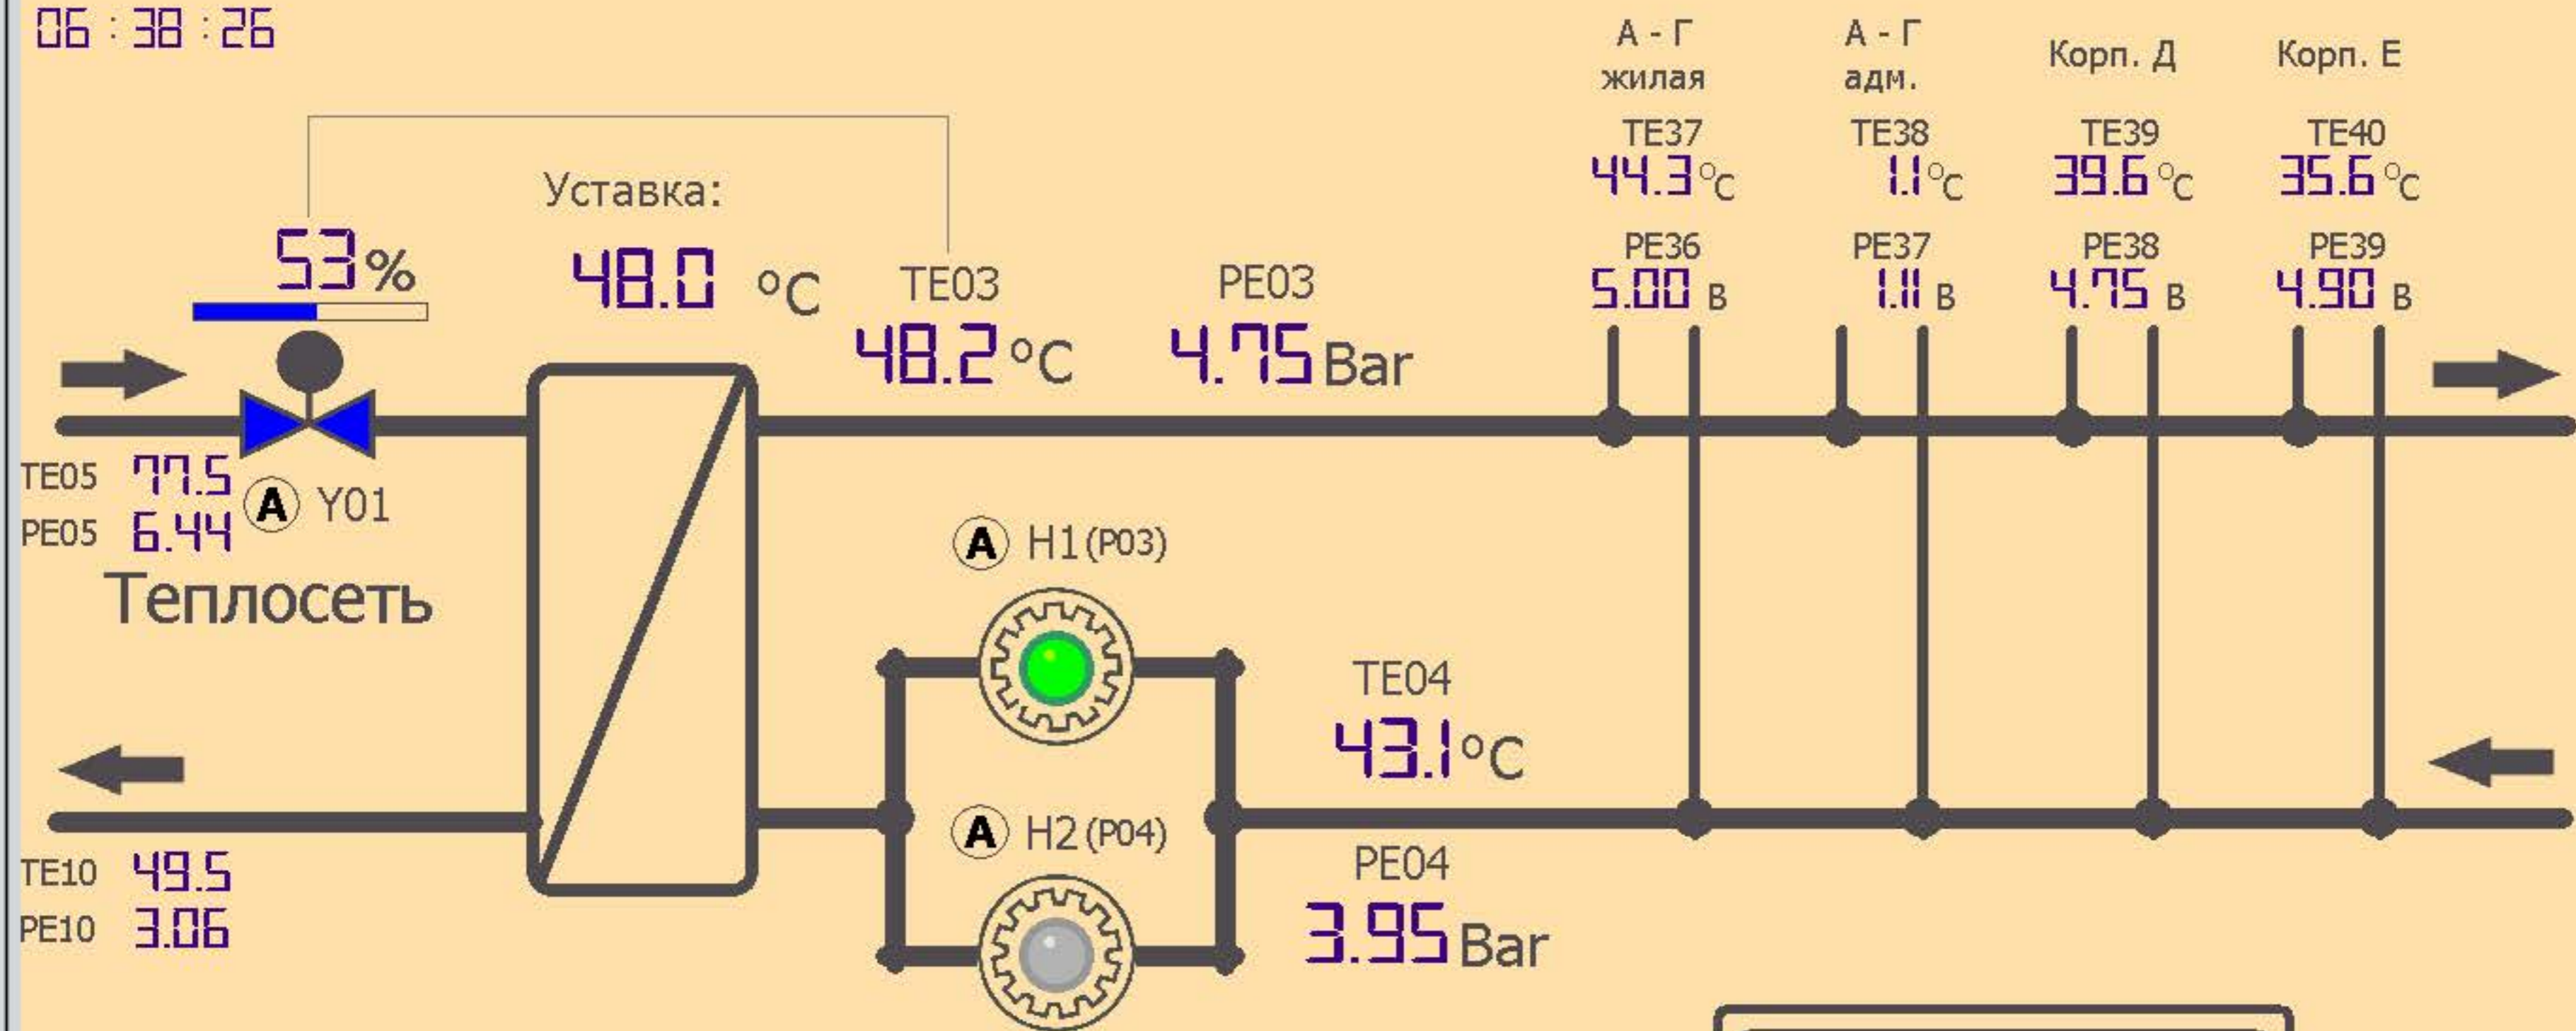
06 : 38 : 26

А - Г жилая

А - Г адм.

Корп. Д

Корп. Е

TE37 44.3 °C

TE38 1.1 °C

TE39 39.6 °C

TE40 35.6 °C

PE36 5.00 В

PE37 1.11 В

PE38 4.75 В

PE39 4.90 В

Уставка:

53 %

48.0 °C

TE03 48.2 °C

PE03 4.75 Bar

TE05 77.5

PE05 6.44

A Y01

Теплосеть

A H1 (P03)

TE04 43.1 °C

A H2 (P04)

TE10 49.5

PE10 3.06

PE04 3.95 Bar